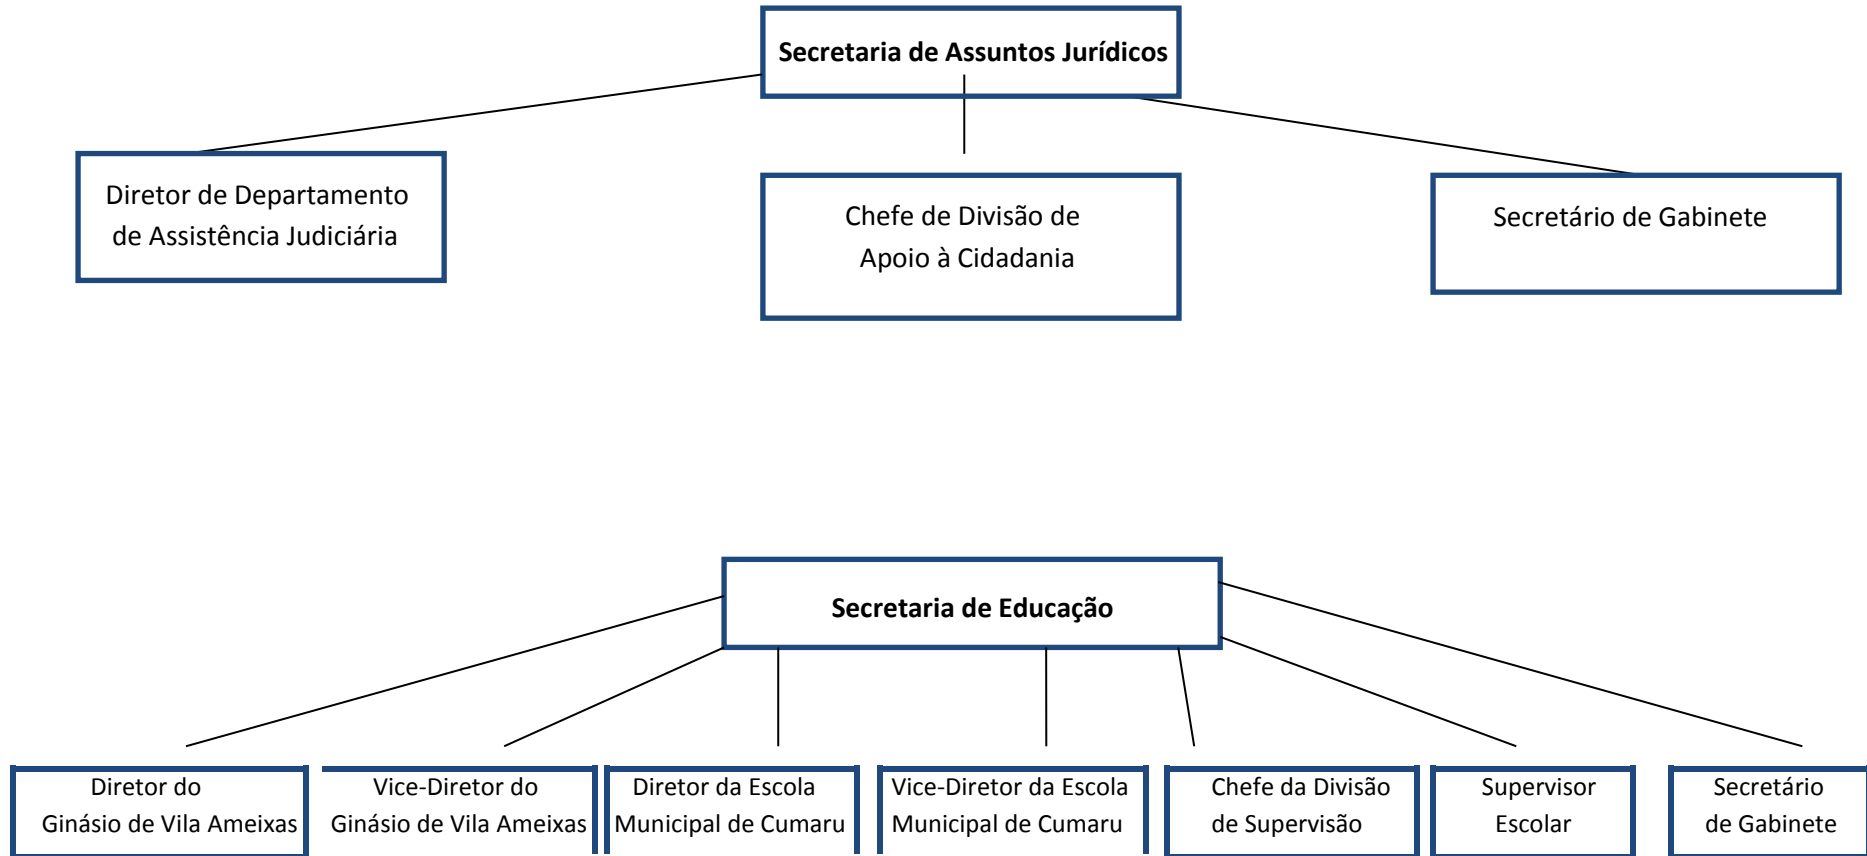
Secretaria de Assuntos Jurídicos

Diretor de Departamento de Assistência Judiciária

Chefe de Divisão de Apoio à Cidadania

Secretário de Gabinete

Secretaria de Educação

Diretor do Ginásio de Vila Ameixas

Vice-Diretor do Ginásio de Vila Ameixas

Diretor da Escola Municipal de Cumaru

Vice-Diretor da Escola Municipal de Cumaru

Chefe da Divisão de Supervisão

Supervisor Escolar

Secretário de Gabinete